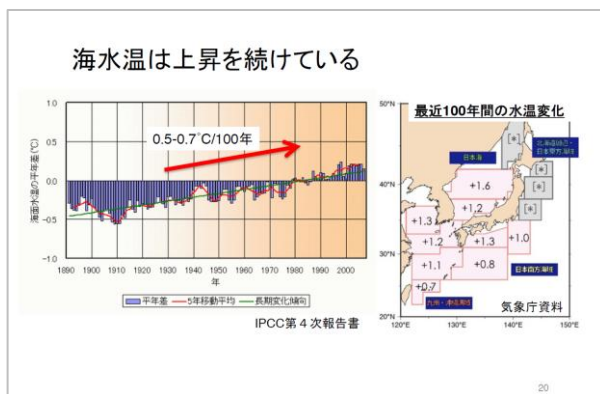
海水温は上昇を続けている

0.5-0.7°C/100年

1.0
0.5
0.0
-0.5
-1.0

海水温の平年差(°C)

1890 1900 1910 1920 1930 1940 1950 1960 1970 1980 1990 2000
年

平年差 5年移動平均 長期変化傾向

IPCC第４次報告書

最近100年間の水温変化

50°N
40°N
30°N
20°N
120°E 130°E 140°E 150°E

日本海
北海道周辺・日本東方海域
[*]
[*]
[*]
[*]
+1.6
+1.2
+1.3
+1.2
+1.3
+1.0
+1.1
+0.8
+0.7
日本南方海域
九州・沖縄海域

気象庁資料

20